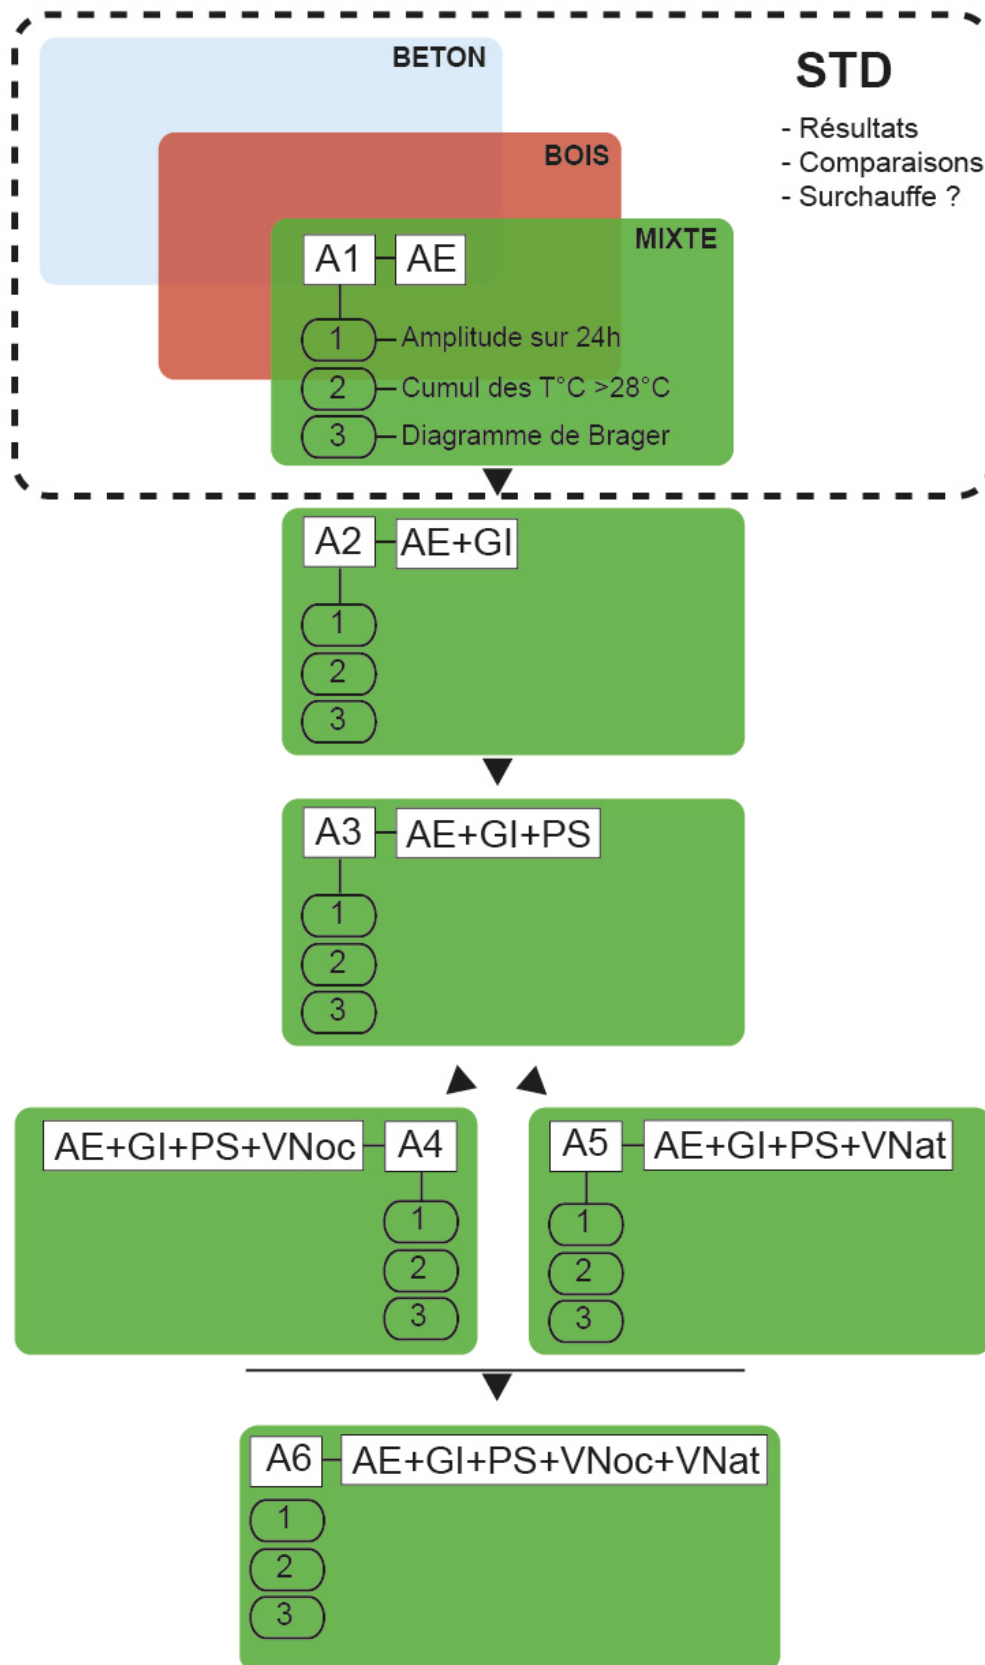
BETON

STD

- Résultats
- Comparaisons
- Surchauffe ?

BOIS

MIXTE

A1 AE

1 Amplitude sur 24h

2 Cumul des T°C >28°C

3 Diagramme de Brager

A2 AE+GI

1
2
3

A3 AE+GI+PS

1
2
3

AE+GI+PS+VNoc A4

1
2
3

A5 AE+GI+PS+VNat

1
2
3

A6 AE+GI+PS+VNoc+VNat

1
2
3